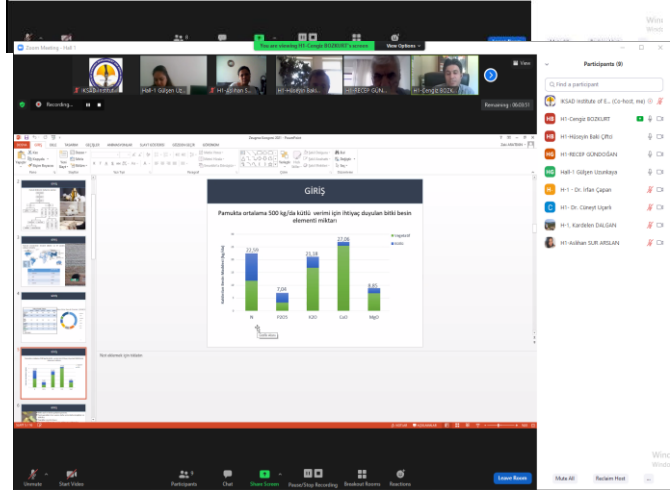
You are viewing H1-Cengiz BOZKURT's screen. View Options

Zoom Meeting - Hall 1

IKSAD Institute

Hall-1 Gülşen Uz...

H1-Aslihan S...

H1-Hüseyin Baki...

H1-RECEP GÜN...

H1-Cengiz BOZK...

View

Recording...

Remaining: 06:03:51

GİRİŞ

Pamukta ortalama 500 kg/da kütlü verimi için ihtiyaç duyulan bitki besin elementi miktarı

22,50

7,00

21,50

27,00

8,85

N

P2O5

K2O

CaO

MgO

Not eklemek için tıklayın

Participants (9)

Find a participant

IKSAD Institute of E... (Co-host, me)

H1-Cengiz BOZKURT

H1-Hüseyin Baki Çiftçi

H1-RECEP GÜNDOĞAN

Hall-1 Gülşen Uzunkaya

H1 - Dr. İrfan Çapan

H1- Dr. Cüneyt Uçarlı

H1- Kardelen DALGAN

H1-Aslihan SUR ARSLAN

Unmute

Start Video

Participants 9

Chat

Share Screen

Pause/Stop Recording

Breakout Rooms

Reactions

Leave Room

Mute All

Reclaim Host